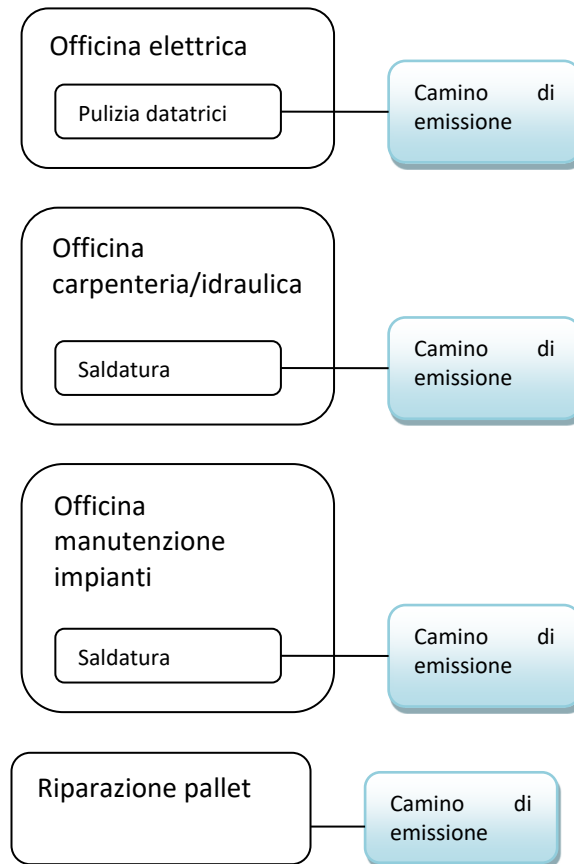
Officina elettrica

Pulizia datatrici

Camino di emissione

Officina carpenteria/idraulica

Saldatura

Camino di emissione

Officina manutenzione impianti

Saldatura

Camino di emissione

Riparazione pallet

Camino di emissione